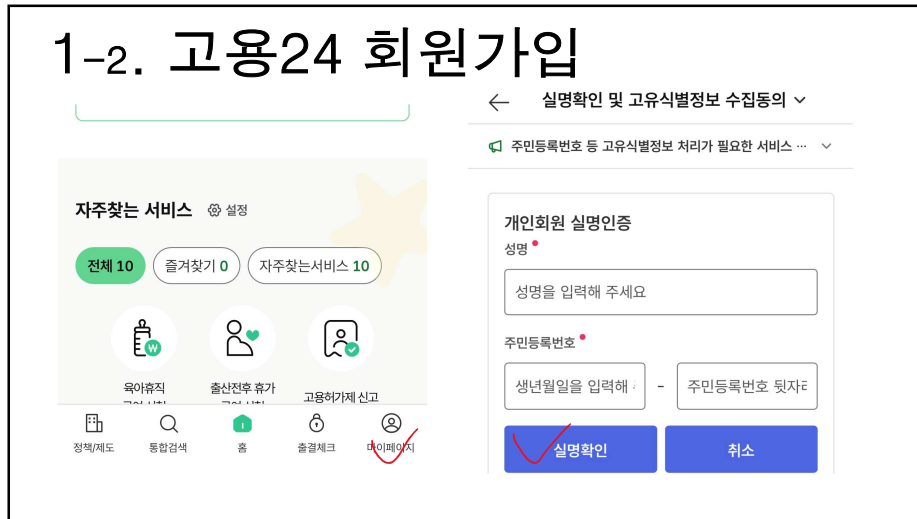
1-2. 고용24 회원가입

자주찾는 서비스 설정

전체 10 즐겨찾기 0 자주찾는서비스 10

육아휴직 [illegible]

출산전후 휴가 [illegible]

고용허가제 신고

정책/제도 통합검색 홈 출결체크 마이페이지

실명확인 및 고유식별정보 수집동의

주민등록번호 등 고유식별정보 처리가 필요한 서비스 ...

개인회원 실명인증

성명

성명을 입력해 주세요

주민등록번호

생년월일을 입력해 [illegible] - 주민등록번호 뒷자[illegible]

실명확인 취소